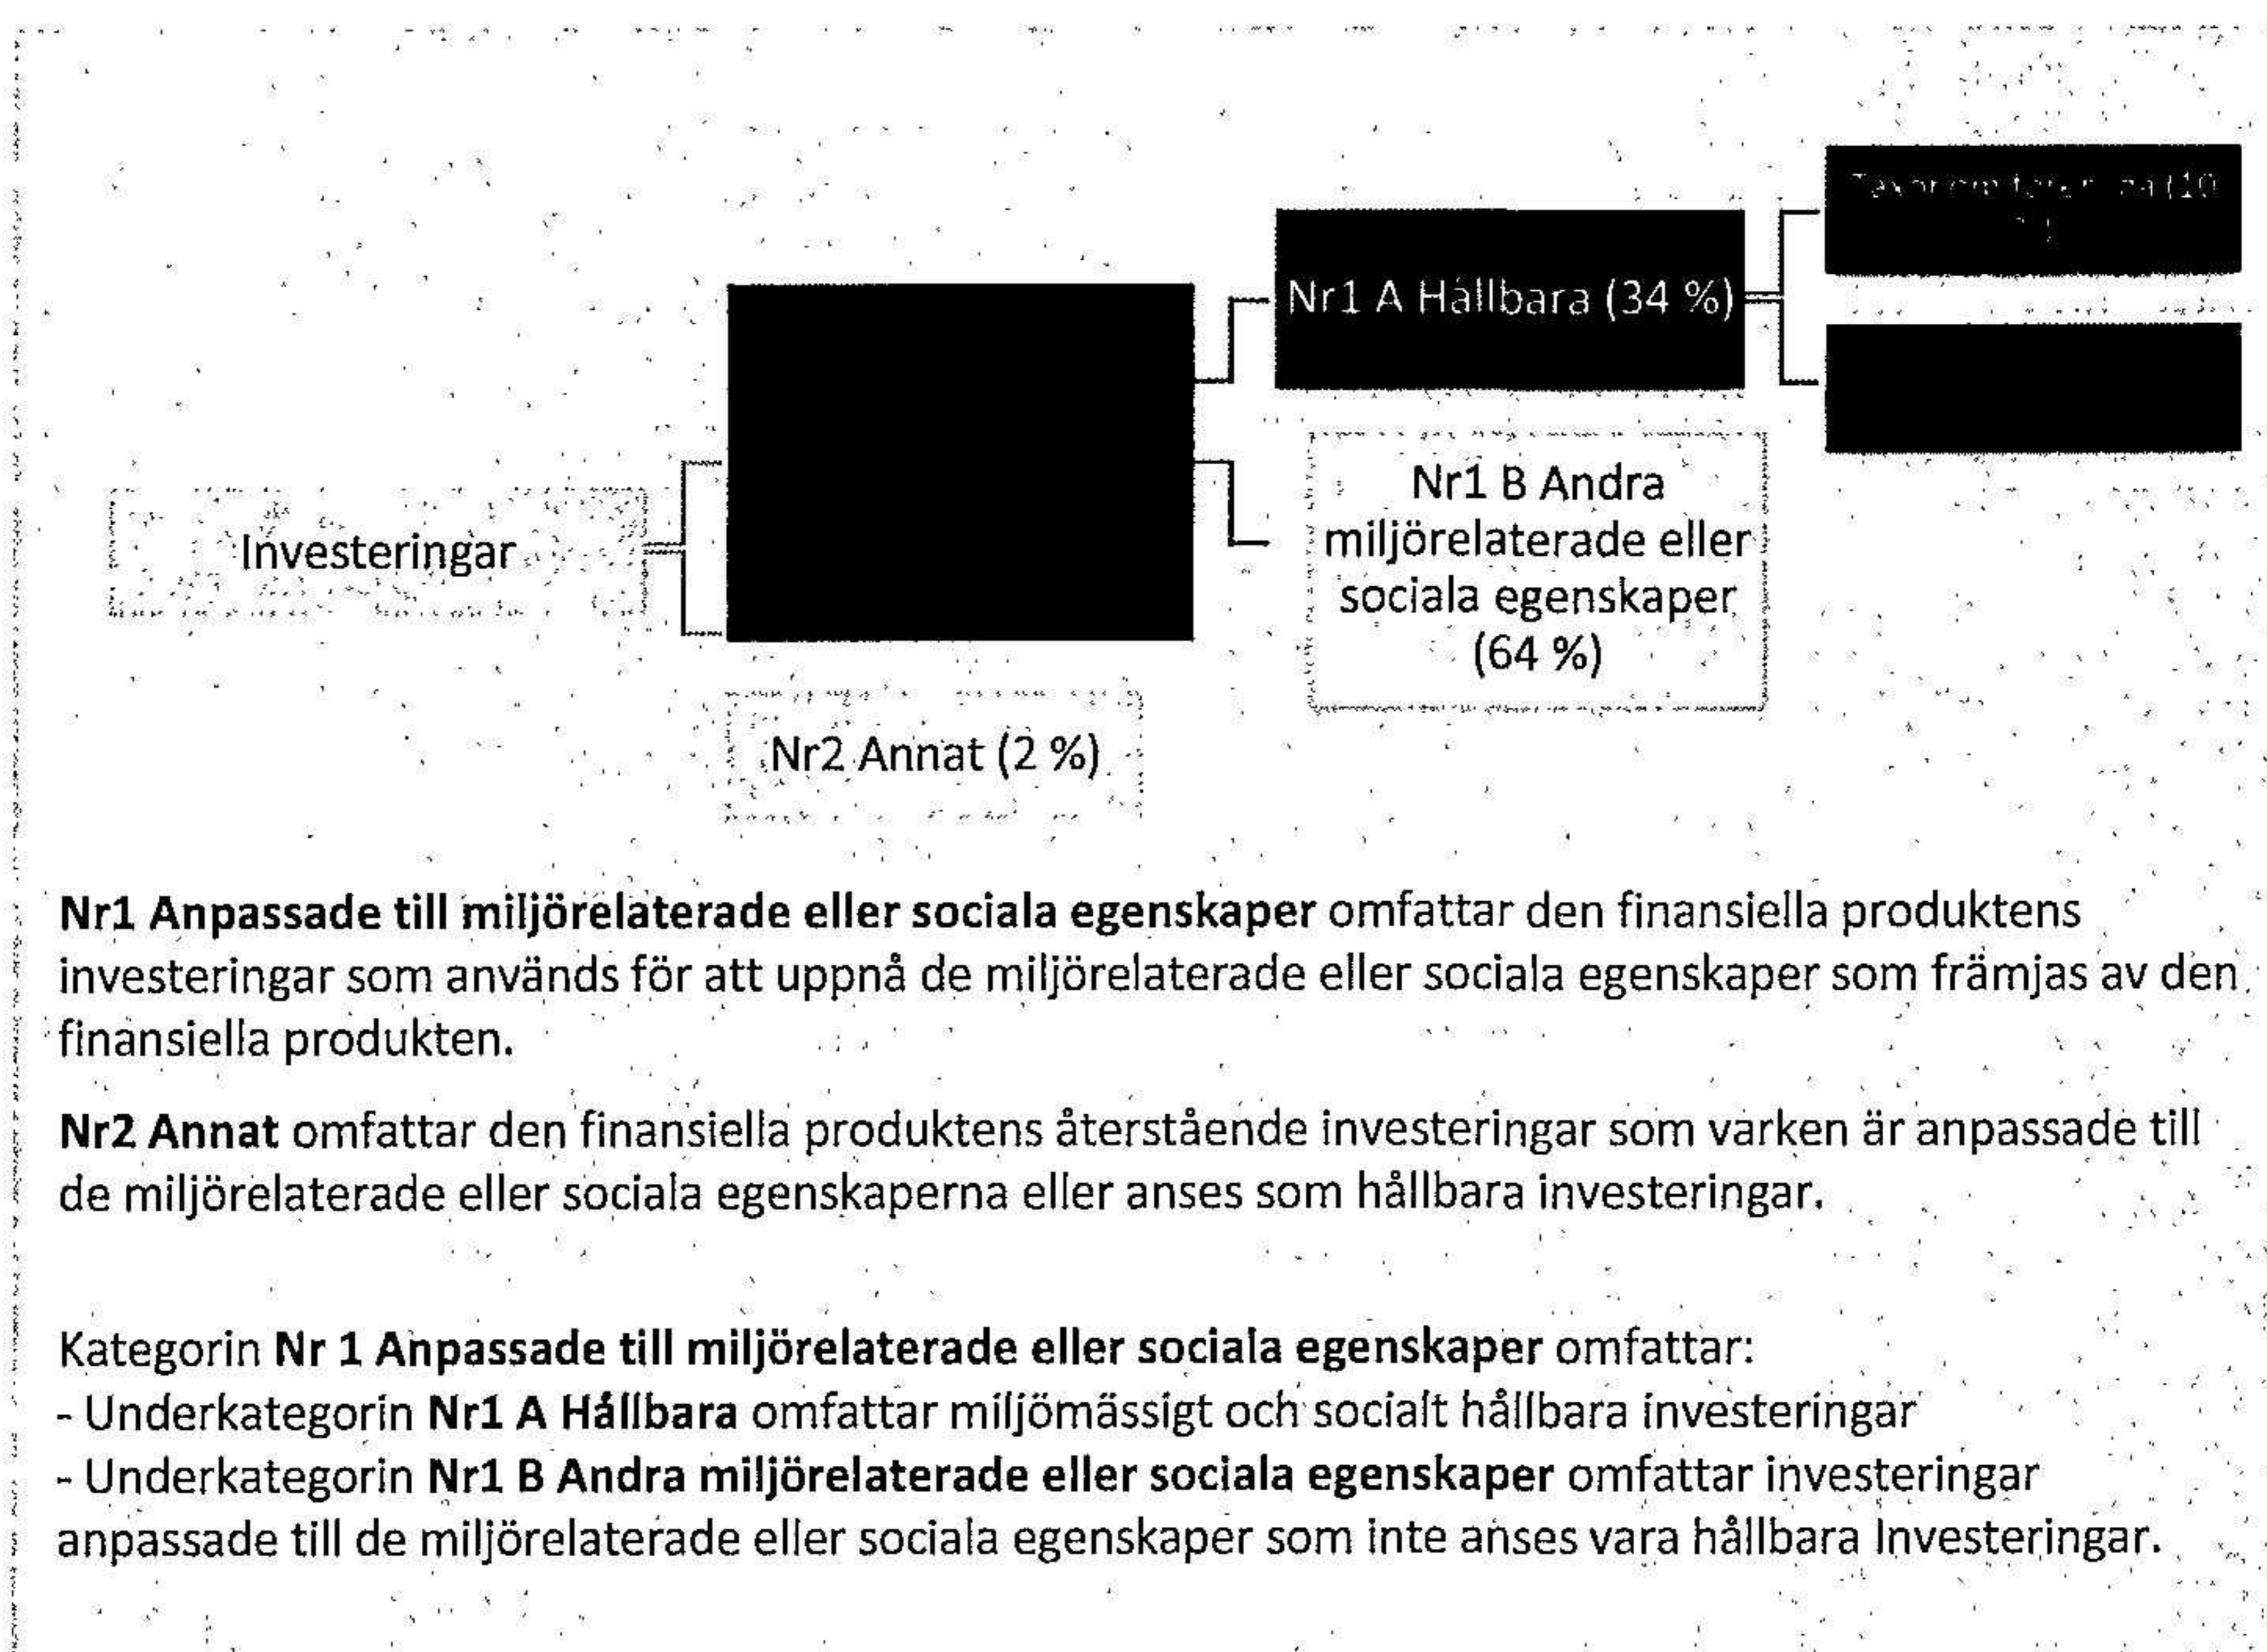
Investeringar

Nr1 A Hållbara (34 %)

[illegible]

Nr1 B Andra miljörelaterade eller sociala egenskaper (64 %)

Nr2 Annat (2 %)

**Nr1 Anpassade till miljörelaterade eller sociala egenskaper** omfattar den finansiella produktens investeringar som används för att uppnå de miljörelaterade eller sociala egenskaper som främjas av den finansiella produkten.

**Nr2 Annat** omfattar den finansiella produktens återstående investeringar som varken är anpassade till de miljörelaterade eller sociala egenskaperna eller anses som hållbara investeringar.

Kategorin **Nr 1 Anpassade till miljörelaterade eller sociala egenskaper** omfattar:
- Underkategorin **Nr1 A Hållbara** omfattar miljömässigt och socialt hållbara investeringar
- Underkategorin **Nr1 B Andra miljörelaterade eller sociala egenskaper** omfattar investeringar anpassade till de miljörelaterade eller sociala egenskaper som inte anses vara hållbara Investeringar.